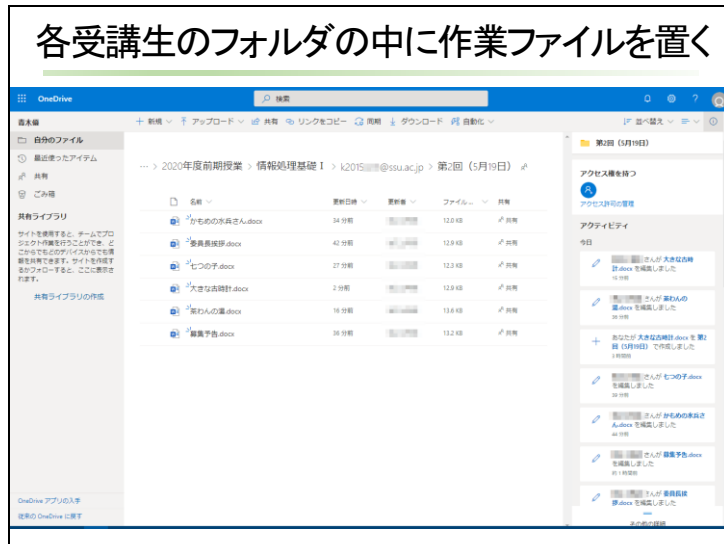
各受講生のフォルダの中に作業ファイルを置く

OneDrive
検索

青木楊
自分のファイル
最近使ったアイテム
共有
ごみ箱
共有ライブラリ
サイトを使用すると、チームでプロジェクト作業を行うことができ、どこからでもどのデバイスからでも情報を共有できます。サイトを作成するかフォローすると、ここに表示されます。
共有ライブラリの作成

OneDrive アプリの入手
従来の OneDrive に戻す

+ 新規 ∨ アップロード ∨ 共有 リンクをコピー 同期 ダウンロード 自動化 ∨
並べ替え ∨

… > 2020年度前期授業 > 情報処理基礎 I > k2015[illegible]@ssu.ac.jp > 第2回（5月19日）

| 名前 | 更新日時 | 更新者 | ファイル… | 共有 |
|---|---|---|---|---|
| かもめの水兵さん.docx | 34 分前 | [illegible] | 12.0 KB | 共有 |
| 委員長挨拶.docx | 42 分前 | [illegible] | 12.9 KB | 共有 |
| 七つの子.docx | 27 分前 | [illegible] | 12.3 KB | 共有 |
| 大きな古時計.docx | 2 分前 | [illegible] | 12.9 KB | 共有 |
| 茶わんの湯.docx | 16 分前 | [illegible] | 13.6 KB | 共有 |
| 暴풍予告.docx | 38 分前 | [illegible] | 13.2 KB | 共有 |

第2回（5月19日）
アクセス権を持つ
アクセス許可の管理
アクティビティ
今日
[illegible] さんが 大きな古時計.docx を編集しました
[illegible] さんが 茶わんの湯.docx を編集しました
あなたが 大きな古時計.docx を 第2回（5月19日）で作成しました
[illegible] さんが 七つの子.docx を編集しました
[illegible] さんが かもめの水兵さん.docx を編集しました
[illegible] さんが 暴風予告.docx を編集しました
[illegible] さんが 委員長挨拶.docx を編集しました
その他の履歴